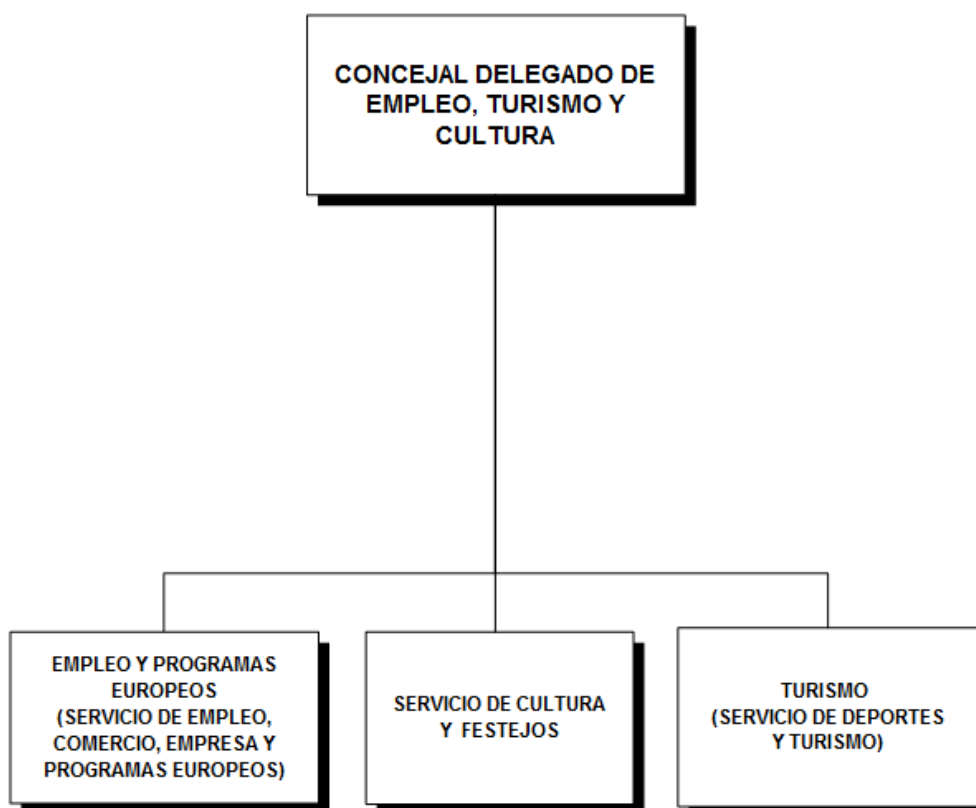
CONCEJAL DELEGADO DE EMPLEO, TURISMO Y CULTURA

EMPLEO Y PROGRAMAS EUROPEOS (SERVICIO DE EMPLEO, COMERCIO, EMPRESA Y PROGRAMAS EUROPEOS)

SERVICIO DE CULTURA Y FESTEJOS

TURISMO (SERVICIO DE DEPORTES Y TURISMO)